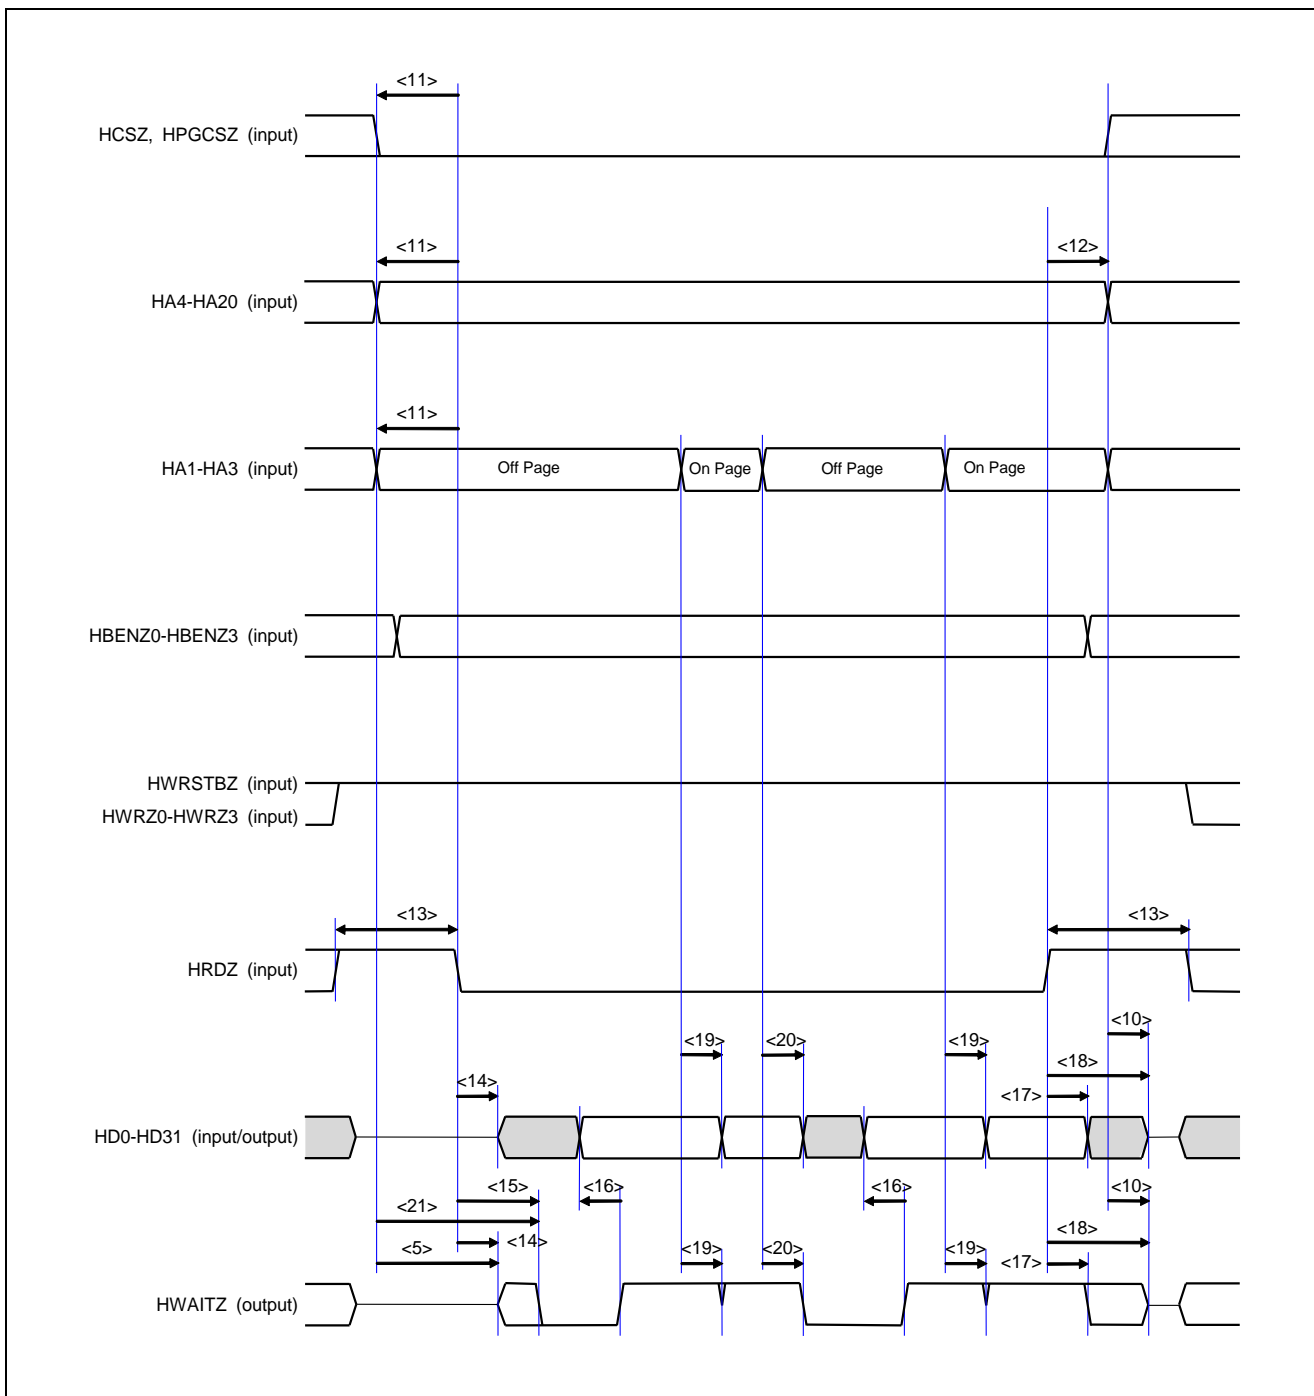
<11>
HCSZ, HPGCSZ (input)
<11>
<12>
HA4-HA20 (input)
<11>
HA1-HA3 (input)
Off Page
On Page
Off Page
On Page
HBENZ0-HBENZ3 (input)
HWRSTBZ (input)
HWRZ0-HWRZ3 (input)
<13>
<13>
HRDZ (input)
<10>
<19>
<20>
<19>
<18>
<14>
<17>
HD0-HD31 (input/output)
<15>
<16>
<16>
<10>
<21>
<18>
<5>
<14>
<19>
<20>
<19>
<17>
HWAITZ (output)